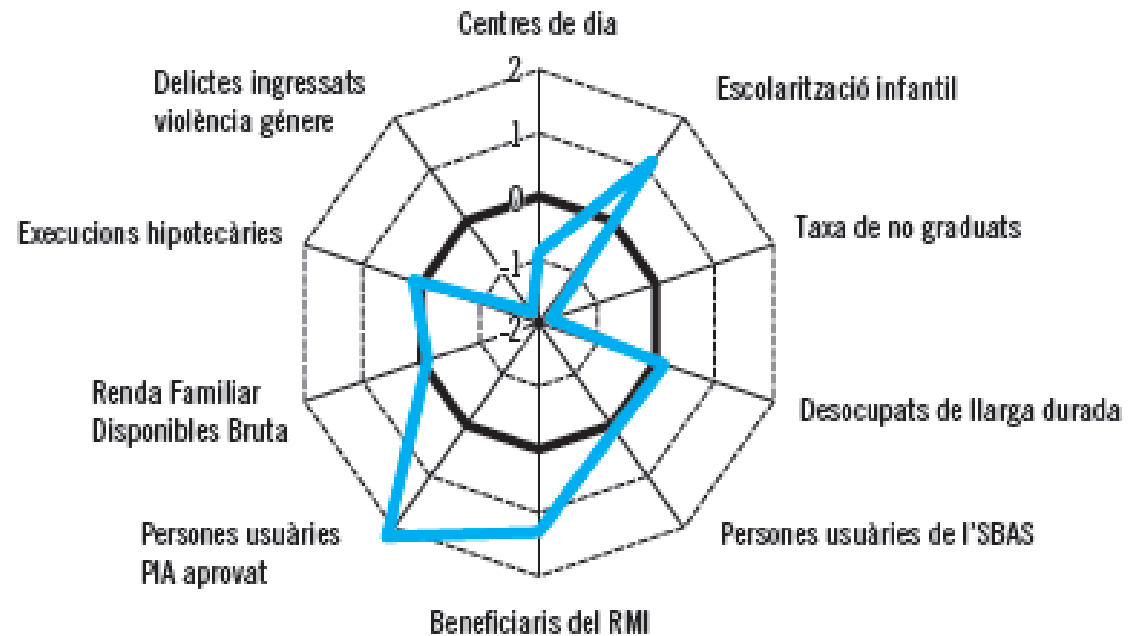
Centres de dia
2
1
0
-1
-2
Escolarització infantil
Taxa de no graduats
Desocupats de llarga durada
Persones usuàries de l'SBAS
Beneficiaris del RMI
Persones usuàries PIA aprovat
Renda Familiar Disponibles Bruta
Execucions hipotecàries
Delictes ingressats violència gènere